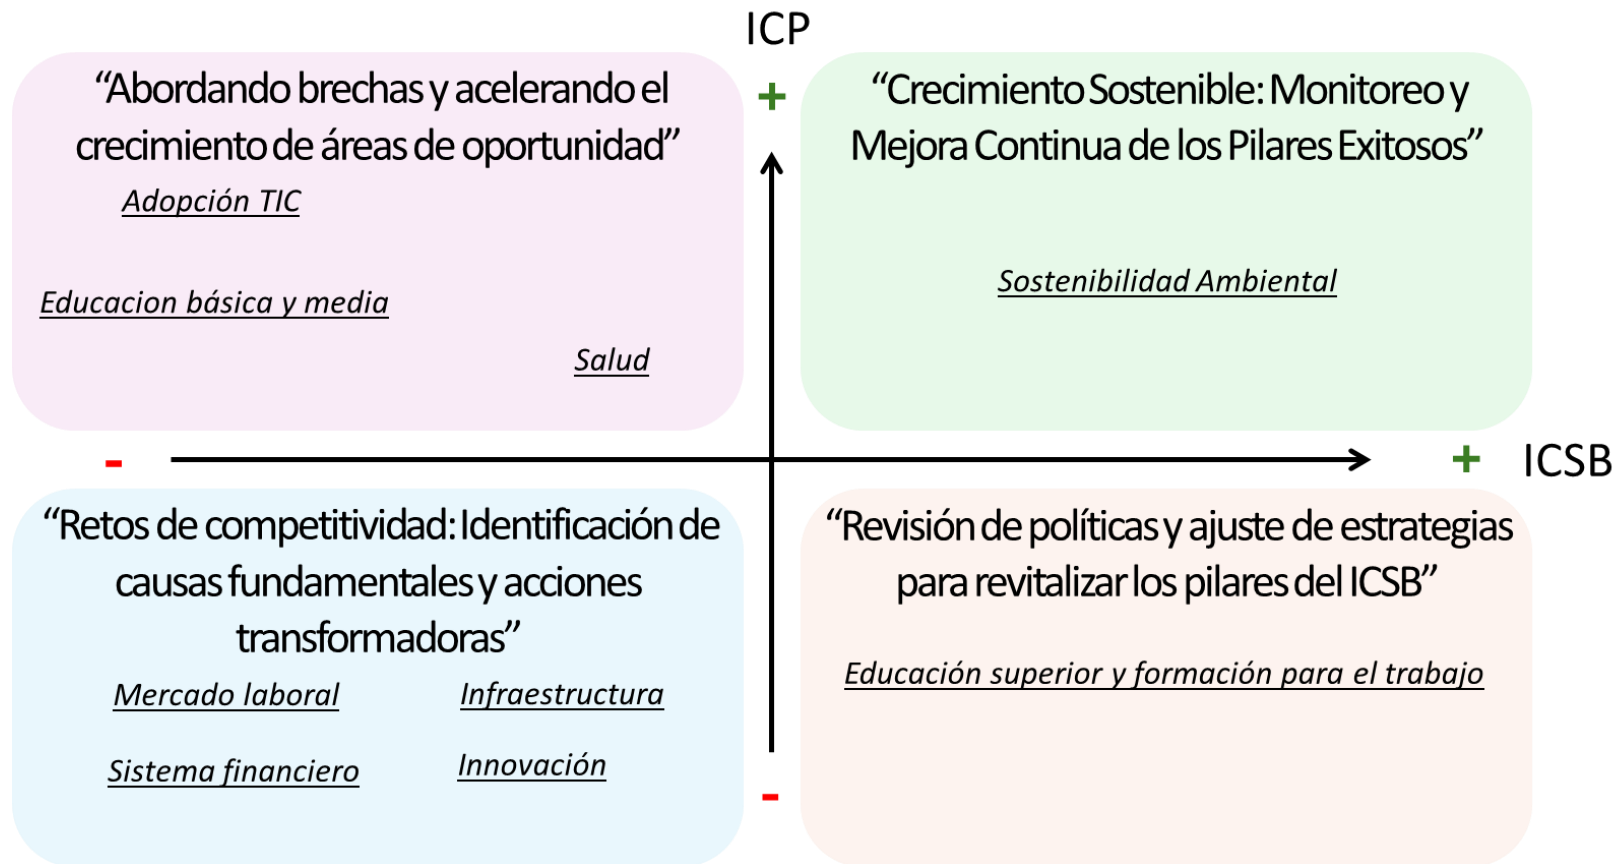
ICP

+

"Abordando brechas y acelerando el crecimiento de áreas de oportunidad"

Adopción TIC

Educacion básica y media

Salud

"Crecimiento Sostenible: Monitoreo y Mejora Continua de los Pilares Exitosos"

Sostenibilidad Ambiental

-

+ ICSB

"Retos de competitividad: Identificación de causas fundamentales y acciones transformadoras"

Mercado laboral

Infraestructura

Sistema financiero

Innovación

-

"Revisión de políticas y ajuste de estrategias para revitalizar los pilares del ICSB"

Educación superior y formación para el trabajo